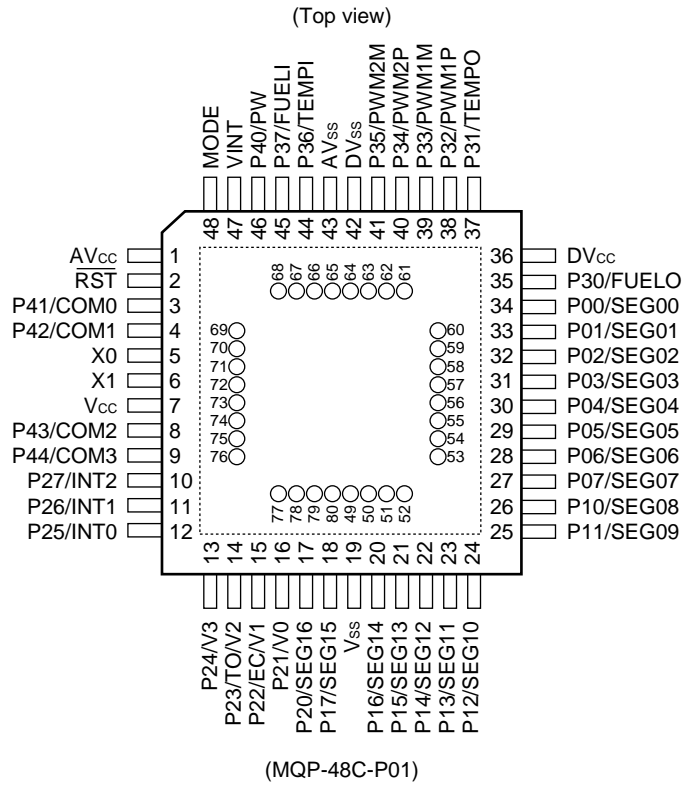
(Top view)

MODE
VINT
P40/PW
P37/FUELI
P36/TEMPI
AVss
DVss
P35/PWM2M
P34/PWM2P
P33/PWM1M
P32/PWM1P
P31/TEMPO

48 47 46 45 44 43 42 41 40 39 38 37

68 67 66 65 64 63 62 61

AVcc 1
$\overline{RST}$ 2
P41/COM0 3
P42/COM1 4
X0 5
X1 6
Vcc 7
P43/COM2 8
P44/COM3 9
P27/INT2 10
P26/INT1 11
P25/INT0 12

69 70 71 72 73 74 75 76

60 59 58 57 56 55 54 53

36 DVcc
35 P30/FUELO
34 P00/SEG00
33 P01/SEG01
32 P02/SEG02
31 P03/SEG03
30 P04/SEG04
29 P05/SEG05
28 P06/SEG06
27 P07/SEG07
26 P10/SEG08
25 P11/SEG09

77 78 79 80 49 50 51 52

13 14 15 16 17 18 19 20 21 22 23 24

P24/V3
P23/TO/V2
P22/EC/V1
P21/V0
P20/SEG16
P17/SEG15
Vss
P16/SEG14
P15/SEG13
P14/SEG12
P13/SEG11
P12/SEG10

(MQP-48C-P01)